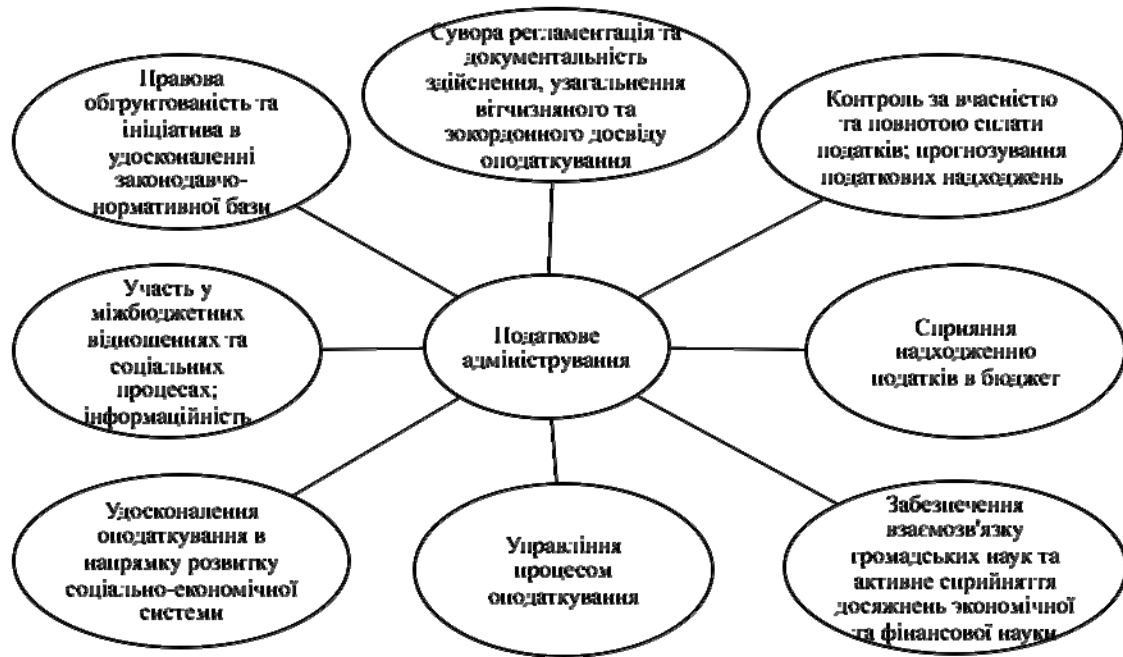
Правова обґрунтованість та ініціатива в удосконаленні законодавчо-нормативної бази

Сувора регламентація та документальність здійснення, узагальнення вітчизняного та закордонного досвіду оподаткування

Контроль за вчасністю та повнотою сплати податків; прогнозування податкових надходжень

Участь у міжбюджетних відношеннях та соціальних процесах; інформаційність

Податкове адміністрування

Сприяння надходженню податків в бюджет

Удосконалення оподаткування в напрямку розвитку соціально-економічної системи

Управління процесом оподаткування

Забезпечення взаємозв'язку громадських наук та активне сприйняття досягнень економічної та фінансової науки